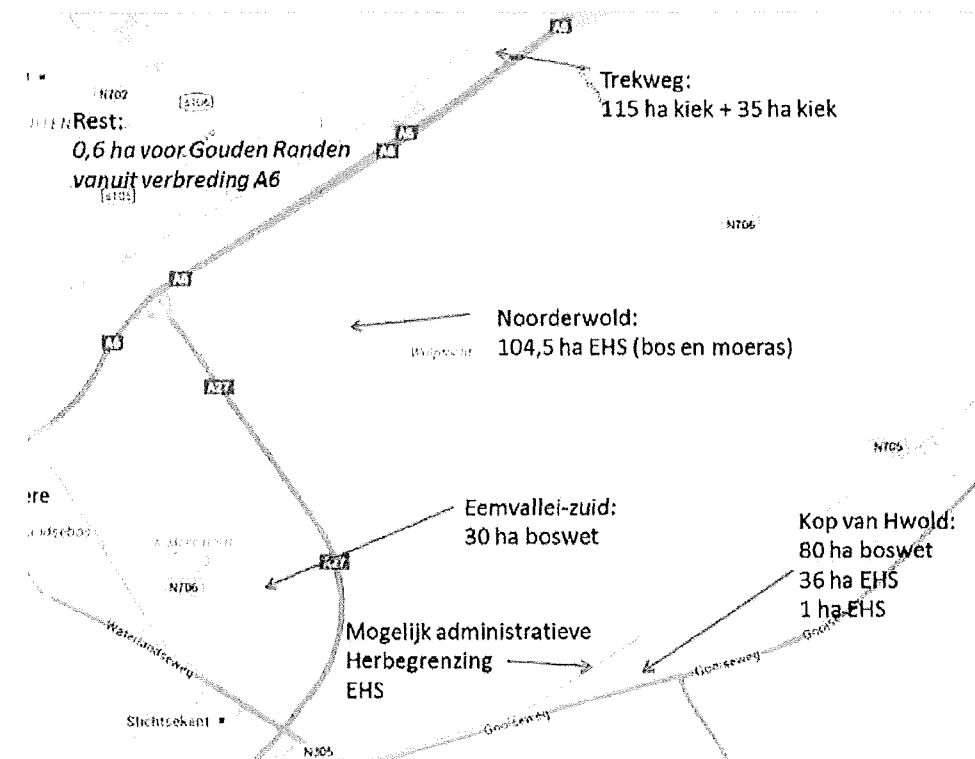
A6

N702

A6

Rest:
0,6 ha voor Gouden Randen vanuit verbreding A6

Trekweg:
115 ha kiek + 35 ha kiek

A6

A6

N706

A6

Noorderwold:
104,5 ha EHS (bos en moeras)

A6

A27

N705

Eemvallei-zuid:
30 ha boswet

Kop van Hwold:
80 ha boswet
36 ha EHS
1 ha EHS

N706

A27

Mogelijk administratieve Herbegrenzing EHS

Waterlandseweg

Gooiseweg

Gooiseweg

Gooiseweg

Stichtsekant

N305